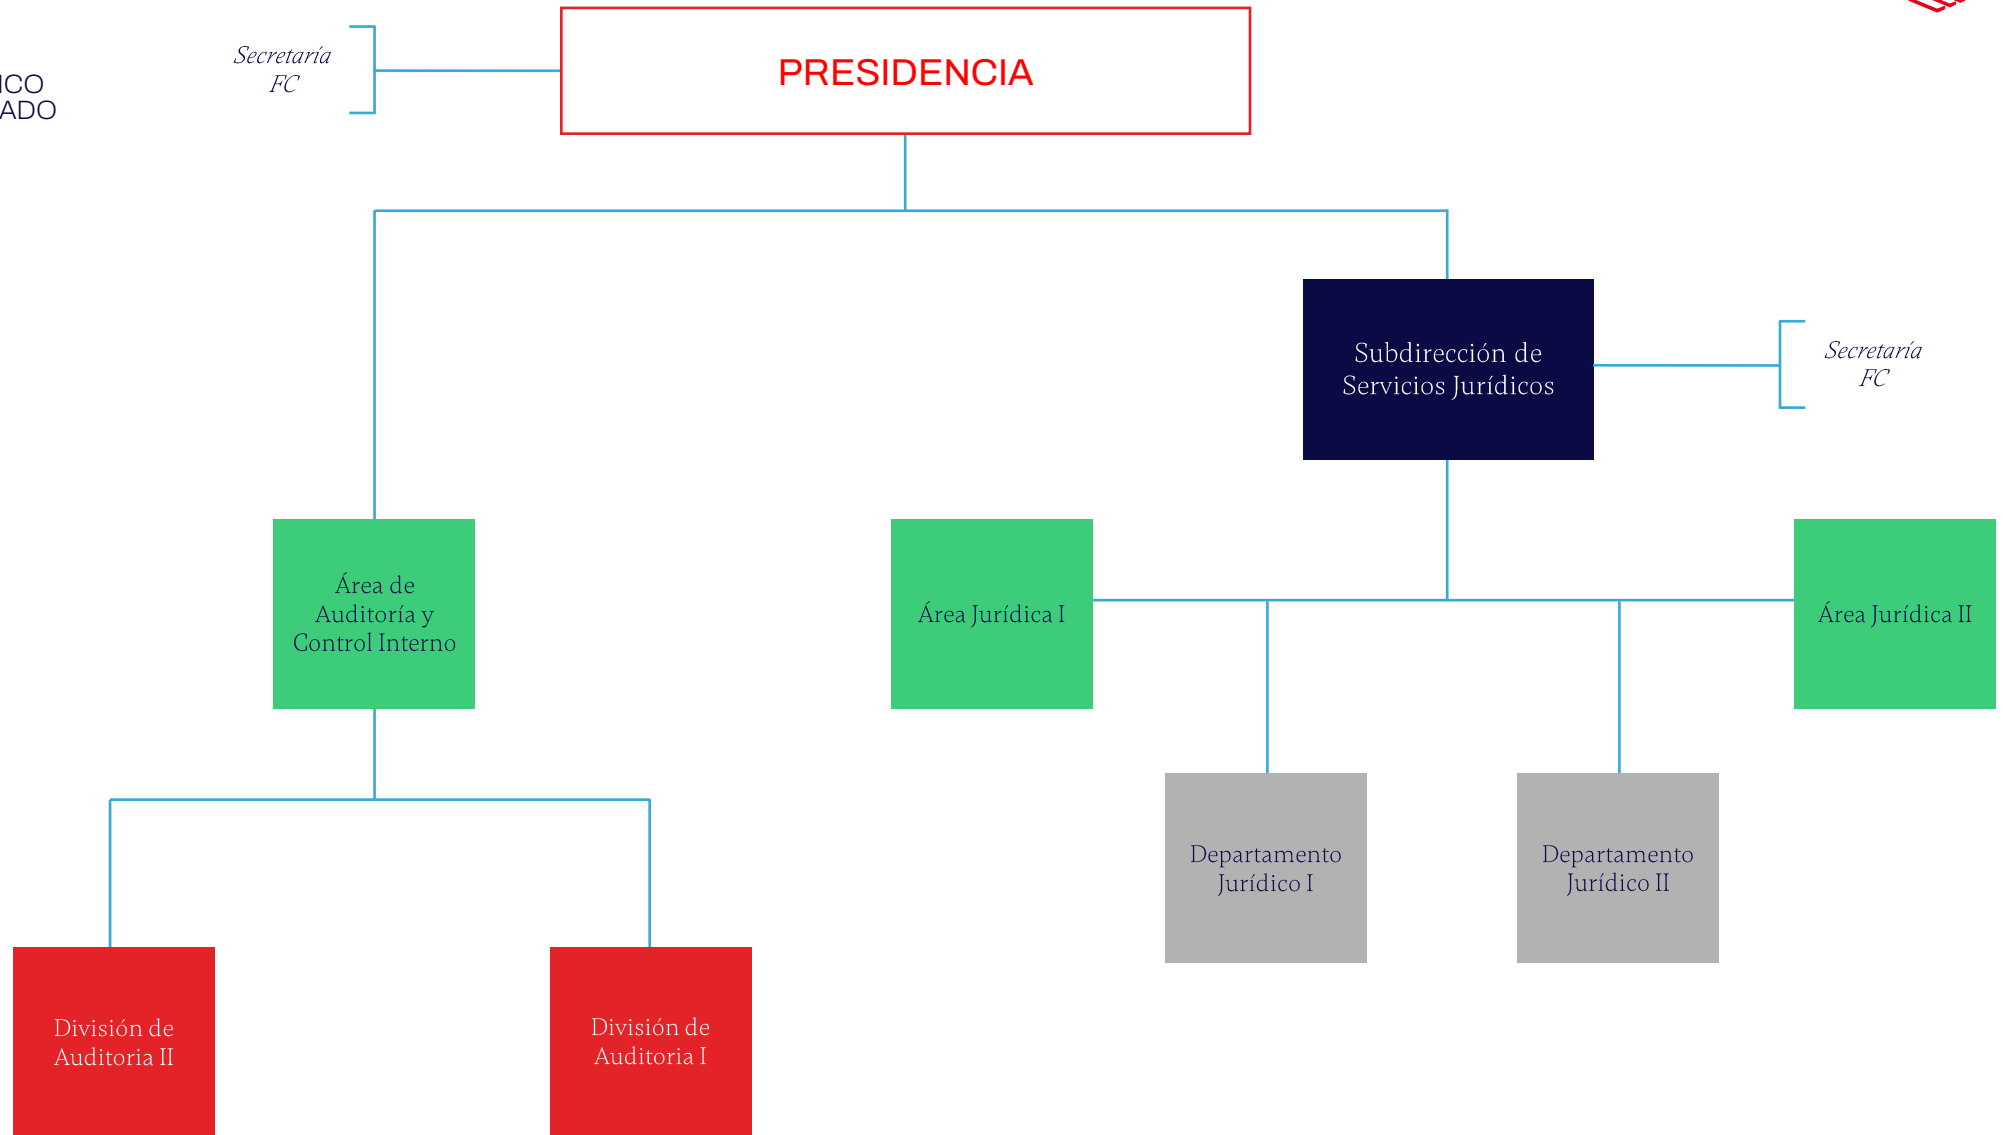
ICO
ADO

Secretaría FC

PRESIDENCIA

Subdirección de Servicios Jurídicos

Secretaría FC

Área de Auditoría y Control Interno

Área Jurídica I

Área Jurídica II

Departamento Jurídico I

Departamento Jurídico II

División de Auditoria II

División de Auditoria I